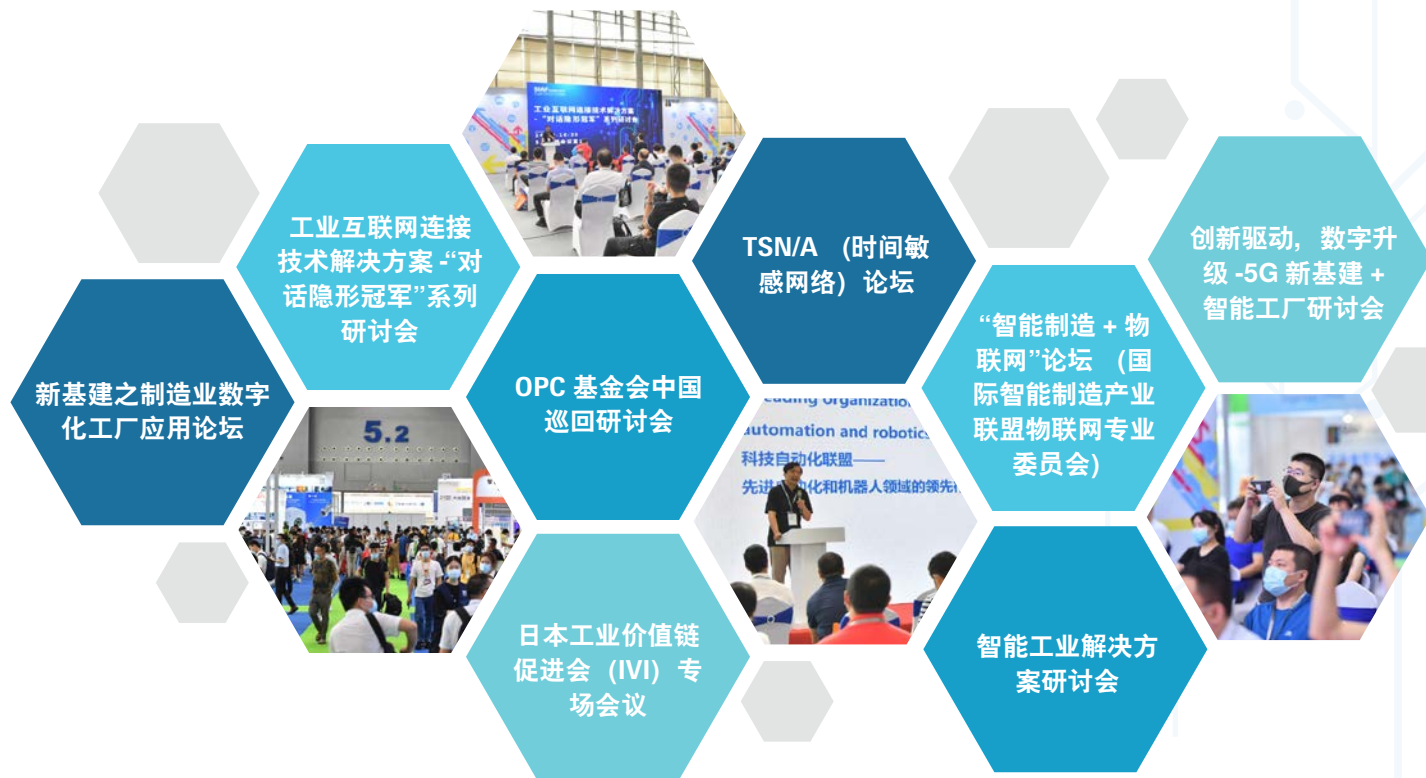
工业互联网连接技术解决方案 -“对话隐形冠军”系列研讨会

工业互联网连接技术解决方案
-“对话隐形冠军”系列研讨会

新基建之制造业数字化工厂应用论坛

5.2

OPC 基金会中国巡回研讨会

TSN/A （时间敏感网络）论坛

Leading Organization
automation and robotics
科技自动化联盟——
先进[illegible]化和机器人领域的领先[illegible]

“智能制造 + 物联网”论坛 （国际智能制造产业联盟物联网专业委员会）

创新驱动，数字升级 -5G 新基建 + 智能工厂研讨会

日本工业价值链促进会 （IVI） 专场会议

智能工业解决方案研讨会